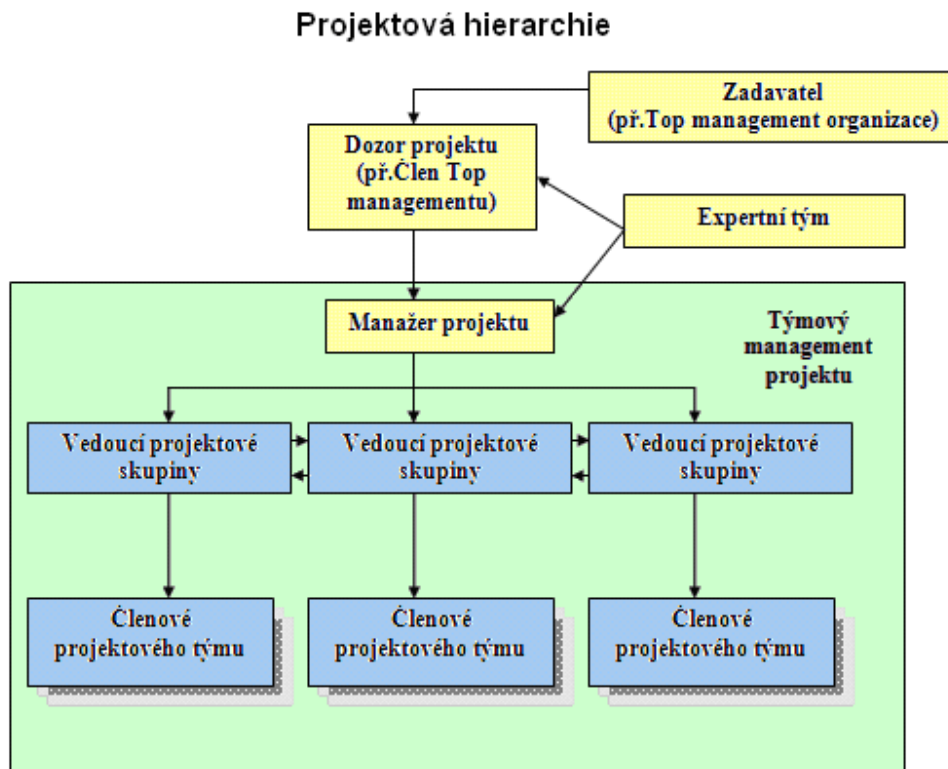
Projektová hierarchie

Zadavatel
(př.Top management organizace)

Dozor projektu
(př.Člen Top managementu)

Expertní tým

Manažer projektu

Týmový management projektu

Vedoucí projektové skupiny

Vedoucí projektové skupiny

Vedoucí projektové skupiny

Členové projektového týmu

Členové projektového týmu

Členové projektového týmu